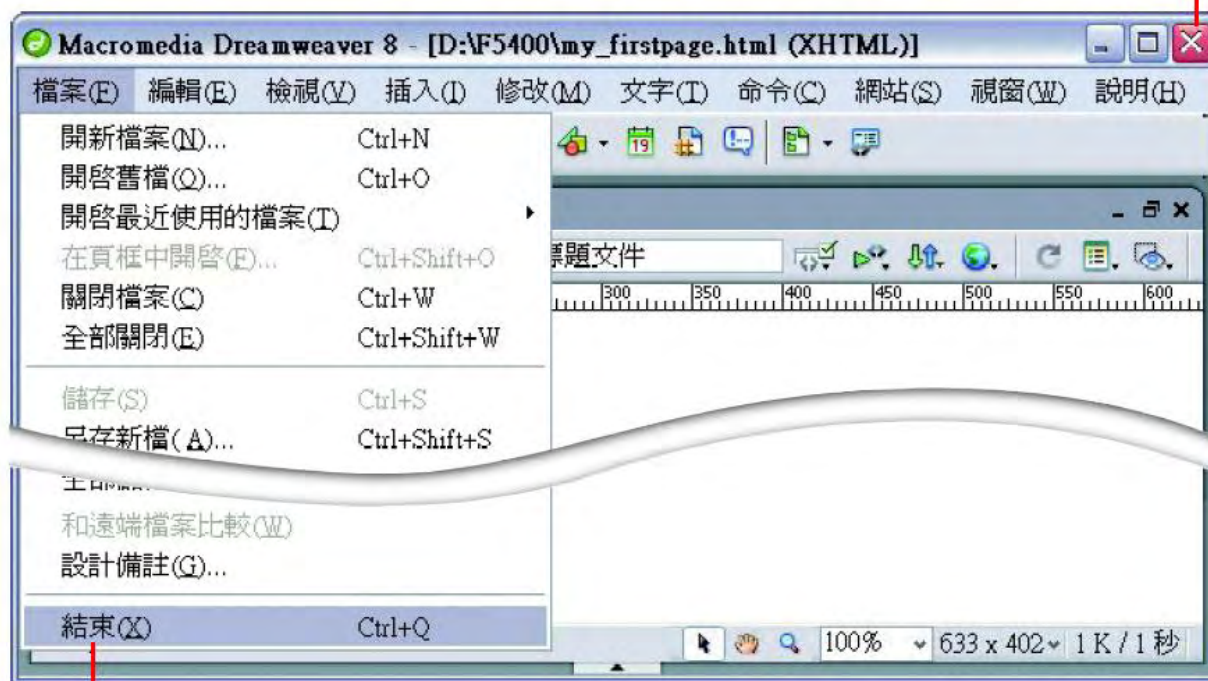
Macromedia Dreamweaver 8 - [D:\F5400\my_firstpage.html (XHTML)]

檔案(F) 編輯(E) 檢視(V) 插入(I) 修改(M) 文字(T) 命令(C) 網站(S) 視窗(W) 說明(H)

開新檔案(N)... Ctrl+N
開啓舊檔(O)... Ctrl+O
開啓最近使用的檔案(T)
在頁框中開啓(F)... Ctrl+Shift+O
關閉檔案(C) Ctrl+W
全部關閉(E) Ctrl+Shift+W
儲存(S) Ctrl+S
另存新檔(A)... Ctrl+Shift+S
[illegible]
和遠端檔案比較(W)
設計備註(G)...
結束(X) Ctrl+Q

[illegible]標題文件

300 350 400 450 500 550 600

100% 633 x 402 1 K / 1 秒